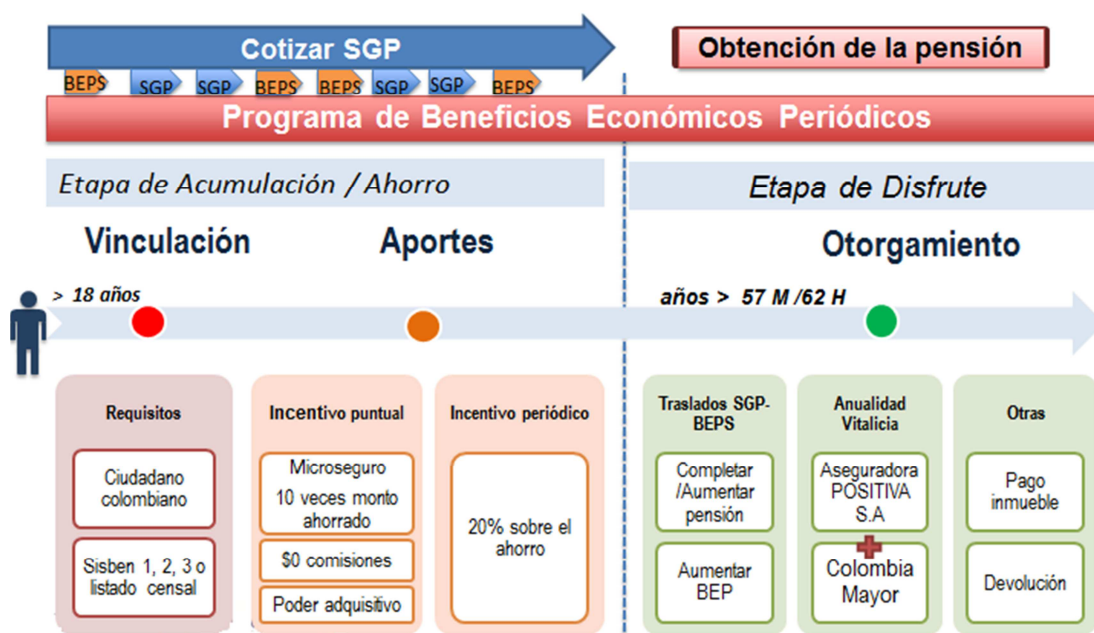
Cotizar SGP

Obtención de la pensión

BEPS SGP SGP BEPS BEPS SGP SGP BEPS

Programa de Beneficios Económicos Periódicos

Etapa de Acumulación / Ahorro

Etapa de Disfrute

Vinculación

Aportes

Otorgamiento

> 18 años

años > 57 M /62 H

Requisitos

Ciudadano colombiano

Sisben 1, 2, 3 o listado censal

Incentivo puntual

Microseguro

10 veces monto ahorrado

$0 comisiones

Poder adquisitivo

Incentivo periódico

20% sobre el ahorro

Traslados SGP-BEPS

Completar /Aumentar pensión

Aumentar BEP

Anualidad Vitalicia

Aseguradora POSITIVA S.A

Colombia Mayor

Otras

Pago inmueble

Devolución